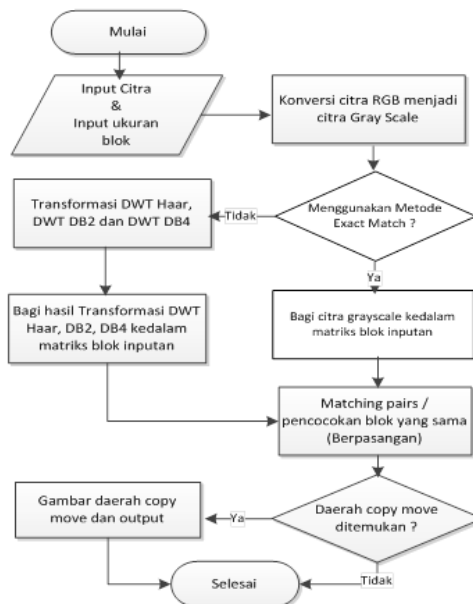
Mulai

Input Citra
&
Input ukuran blok

Konversi citra RGB menjadi citra Gray Scale

Menggunakan Metode Exact Match ?

Tidak

Transformasi DWT Haar, DWT DB2 dan DWT DB4

Ya

Bagi hasil Transformasi DWT Haar, DB2, DB4 kedalam matriks blok inputan

Bagi citra grayscale kedalam matriks blok inputan

Matching pairs / pencocokan blok yang sama (Berpasangan)

Daerah copy move ditemukan ?

Ya

Gambar daerah copy move dan output

Selesai

Tidak